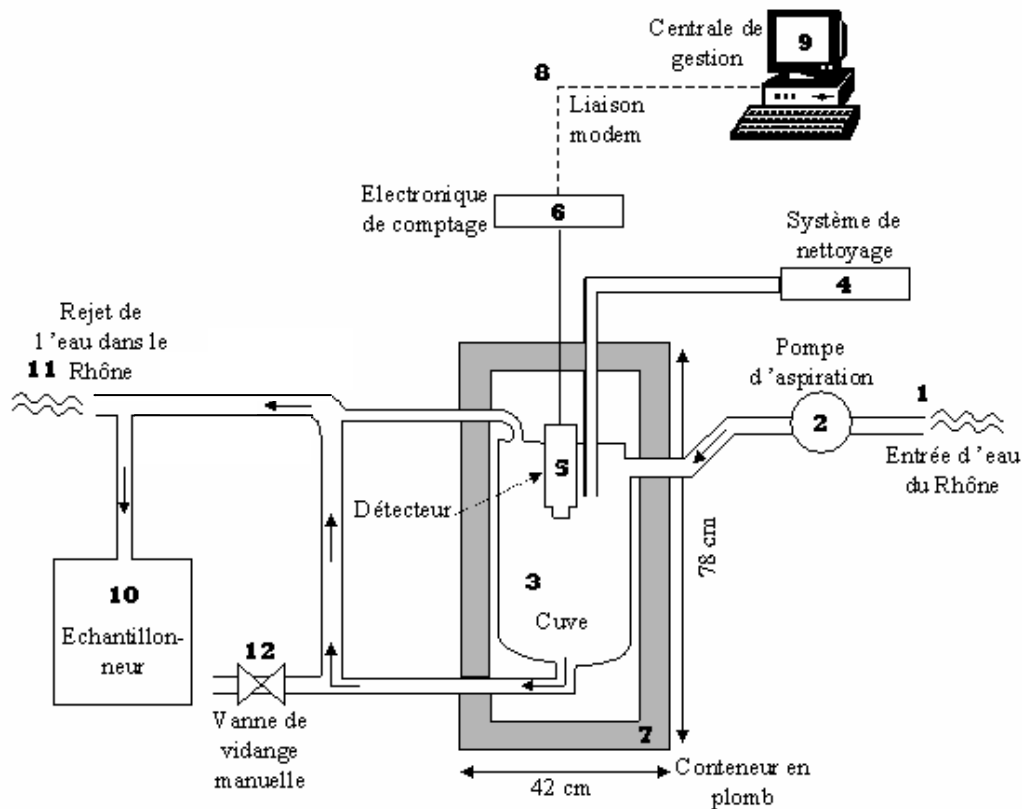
Centrale de gestion
9
8
Liaison modem
Electronique de comptage
6
Système de nettoyage
4
Rejet de l'eau dans le Rhône
11
Pompe d'aspiration
2
1
Entrée d'eau du Rhône
5
Détecteur
3
Cuve
78 cm
10
Echantillonneur
12
Vanne de vidange manuelle
7
42 cm
Conteneur en plomb